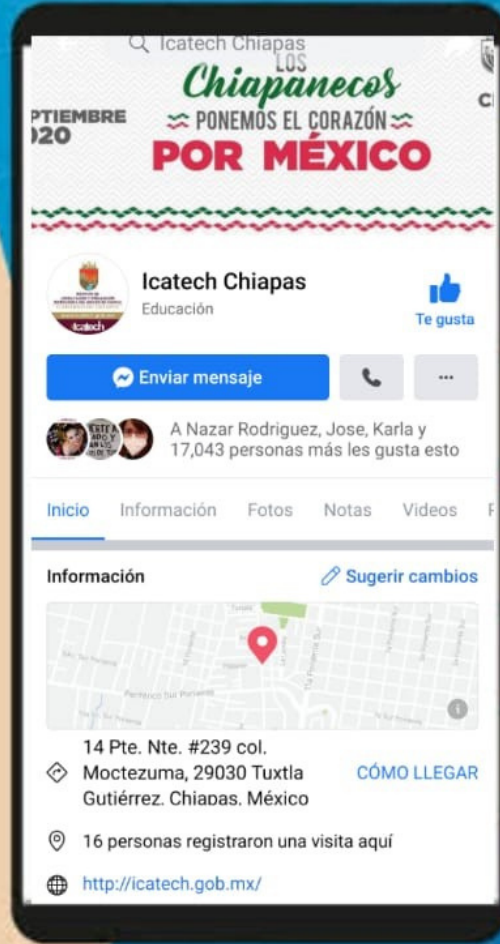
Icatech Chiapas

PTIEMBRE
020

LOS
Chiapanecos
PONEMOS EL CORAZÓN
POR MÉXICO

C

icatech

Icatech Chiapas
Educación

Te gusta

Enviar mensaje

...

A Nazar Rodriguez, Jose, Karla y 17,043 personas más les gusta esto

Inicio Información Fotos Notas Videos

Información

Sugerir cambios

14 Pte. Nte. #239 col. Moctezuma, 29030 Tuxtla Gutiérrez, Chiapas, México

CÓMO LLEGAR

16 personas registraron una visita aquí

http://icatech.gob.mx/